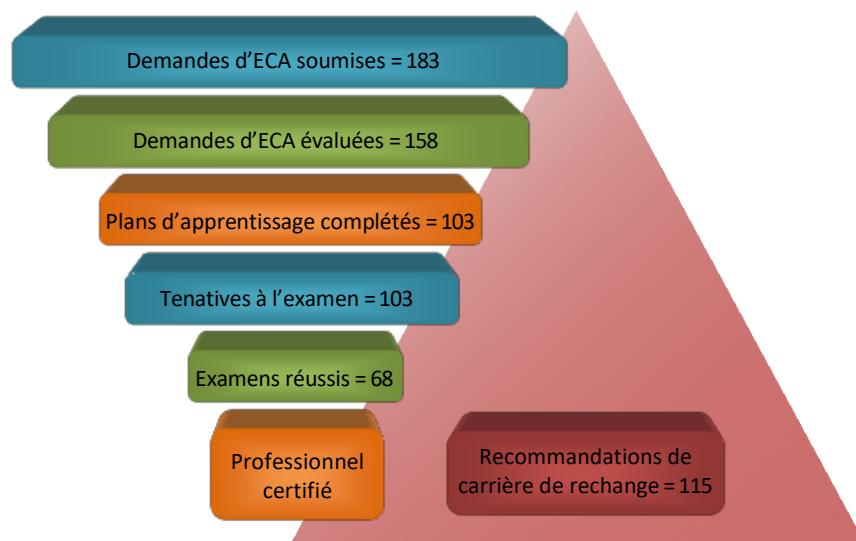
Demandes d’ECA soumises = 183

Demandes d’ECA évaluées = 158

Plans d’apprentissage complétés = 103

Tenatives à l’examen = 103

Examens réussis = 68

Professionnel certifié

Recommandations de carrière de rechange = 115